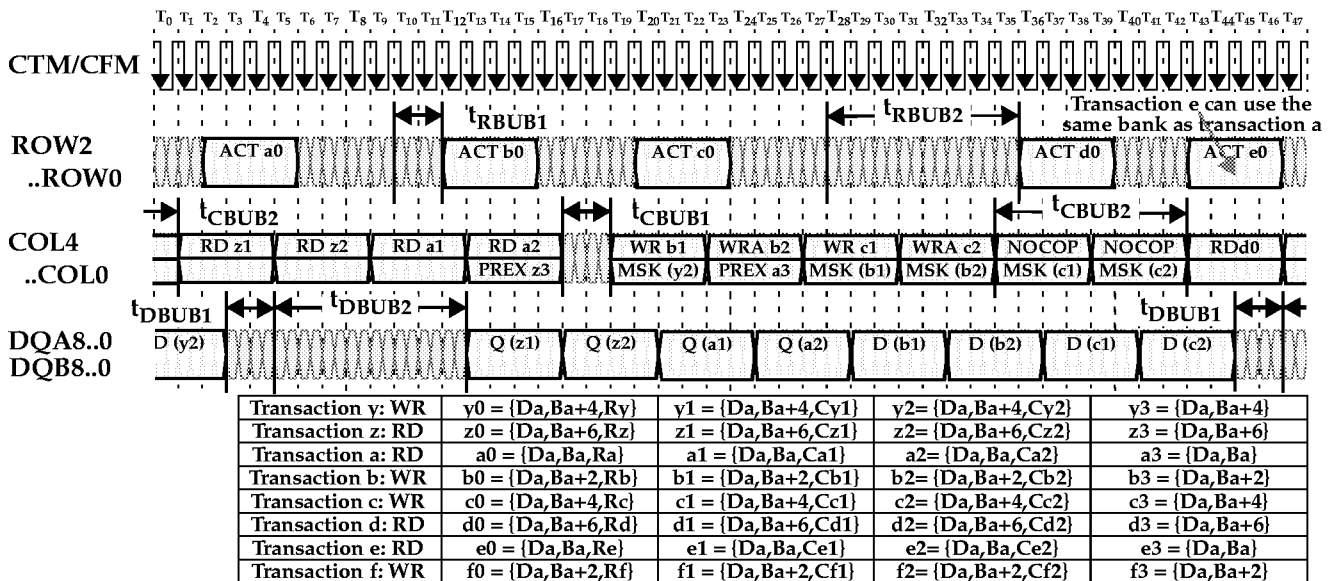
$T_0$ $T_1$ $T_2$ $T_3$ $T_4$ $T_5$ $T_6$ $T_7$ $T_8$ $T_9$ $T_{10}$ $T_{11}$ $T_{12}$ $T_{13}$ $T_{14}$ $T_{15}$ $T_{16}$ $T_{17}$ $T_{18}$ $T_{19}$ $T_{20}$ $T_{21}$ $T_{22}$ $T_{23}$ $T_{24}$ $T_{25}$ $T_{26}$ $T_{27}$ $T_{28}$ $T_{29}$ $T_{30}$ $T_{31}$ $T_{32}$ $T_{33}$ $T_{34}$ $T_{35}$ $T_{36}$ $T_{37}$ $T_{38}$ $T_{39}$ $T_{40}$ $T_{41}$ $T_{42}$ $T_{43}$ $T_{44}$ $T_{45}$ $T_{46}$ $T_{47}$

CTM/CFM

$t_{RBUB1}$ $t_{RBUB2}$ Transaction e can use the same bank as transaction a

ROW2 ..ROW0 ACT a0 ACT b0 ACT c0 ACT d0 ACT e0

$t_{CBUB2}$ $t_{CBUB1}$ $t_{CBUB2}$

COL4 ..COL0 RD z1 RD z2 RD a1 RD a2 PREX z3 WR b1 MSK (y2) WRA b2 PREX a3 WR c1 MSK (b1) WRA c2 MSK (b2) NOCOP MSK (c1) NOCOP MSK (c2) RDd0

$t_{DBUB1}$ $t_{DBUB2}$ $t_{DBUB1}$

DQA8..0 DQB8..0 D (y2) Q (z1) Q (z2) Q (a1) Q (a2) D (b1) D (b2) D (c1) D (c2)

| Transaction y: WR | y0 = {Da,Ba+4,Ry} | y1 = {Da,Ba+4,Cy1} | y2= {Da,Ba+4,Cy2} | y3 = {Da,Ba+4} |
|---|---|---|---|---|
| Transaction z: RD | z0 = {Da,Ba+6,Rz} | z1 = {Da,Ba+6,Cz1} | z2= {Da,Ba+6,Cz2} | z3 = {Da,Ba+6} |
| Transaction a: RD | a0 = {Da,Ba,Ra} | a1 = {Da,Ba,Ca1} | a2= {Da,Ba,Ca2} | a3 = {Da,Ba} |
| Transaction b: WR | b0 = {Da,Ba+2,Rb} | b1 = {Da,Ba+2,Cb1} | b2= {Da,Ba+2,Cb2} | b3 = {Da,Ba+2} |
| Transaction c: WR | c0 = {Da,Ba+4,Rc} | c1 = {Da,Ba+4,Cc1} | c2= {Da,Ba+4,Cc2} | c3 = {Da,Ba+4} |
| Transaction d: RD | d0 = {Da,Ba+6,Rd} | d1 = {Da,Ba+6,Cd1} | d2= {Da,Ba+6,Cd2} | d3 = {Da,Ba+6} |
| Transaction e: RD | e0 = {Da,Ba,Re} | e1 = {Da,Ba,Ce1} | e2= {Da,Ba,Ce2} | e3 = {Da,Ba} |
| Transaction f: WR | f0 = {Da,Ba+2,Rf} | f1 = {Da,Ba+2,Cf1} | f2= {Da,Ba+2,Cf2} | f3 = {Da,Ba+2} |